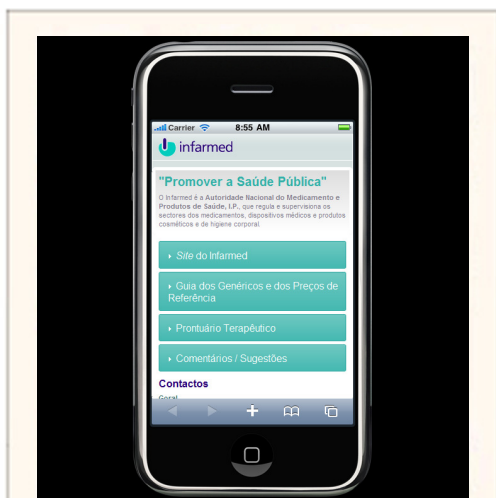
Carrier 8:55 AM

infarmed

"Promover a Saúde Pública"

O Infarmed é a Autoridade Nacional do Medicamento e Produtos de Saúde, I.P., que regula e supervisiona os sectores dos medicamentos, dispositivos médicos e produtos cosméticos e de higiene corporal.

Site do Infarmed

Guia dos Genéricos e dos Preços de Referência

Prontuário Terapêutico

Comentários / Sugestões

Contactos

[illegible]